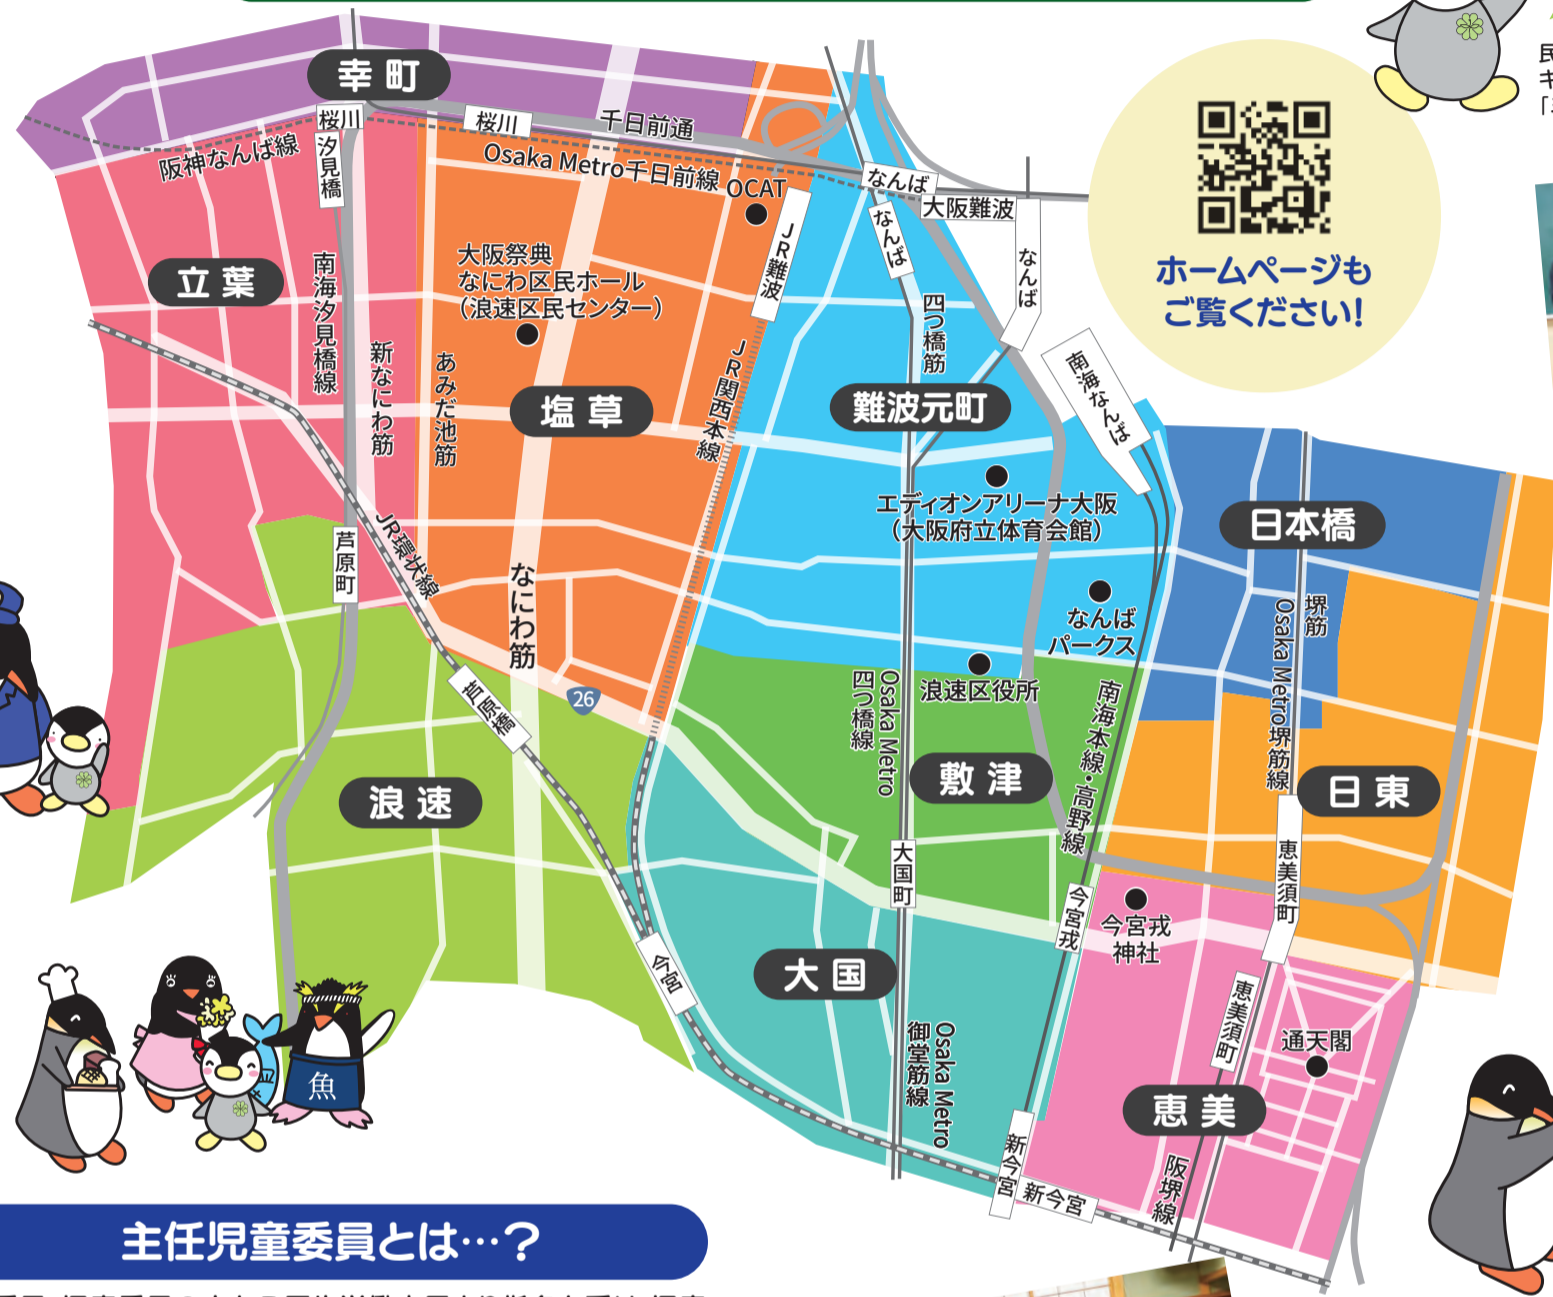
幸町

桜川

桜川

千日前通

阪神なんば線

汐見橋

Osaka Metro千日前線

OCAT

なんば

大阪難波

なんば

なんば

JR難波

立葉

南海汐見橋線

大阪祭典
なにわ区民ホール
（浪速区民センター）

四つ橋筋

ホームページも
ご覧ください!

南海なんば

新なにわ筋

あみだ池筋

塩草

JR関西本線

難波元町

エディオンアリーナ大阪
（大阪府立体育会館）

日本橋

芦原町

JR環状線

なにわ筋

なんば
パークス

堺筋

Osaka Metro堺筋線

26

芦原橋

浪速区役所

Osaka Metro
四つ橋線

南海本線・高野線

浪速

敷津

日東

大国町

恵美須町

今宮戎

今宮戎
神社

今宮

大国

恵美須町

通天閣

魚

Osaka Metro
御堂筋線

新今宮

新今宮

恵美

阪堺線

主任児童委員とは…?